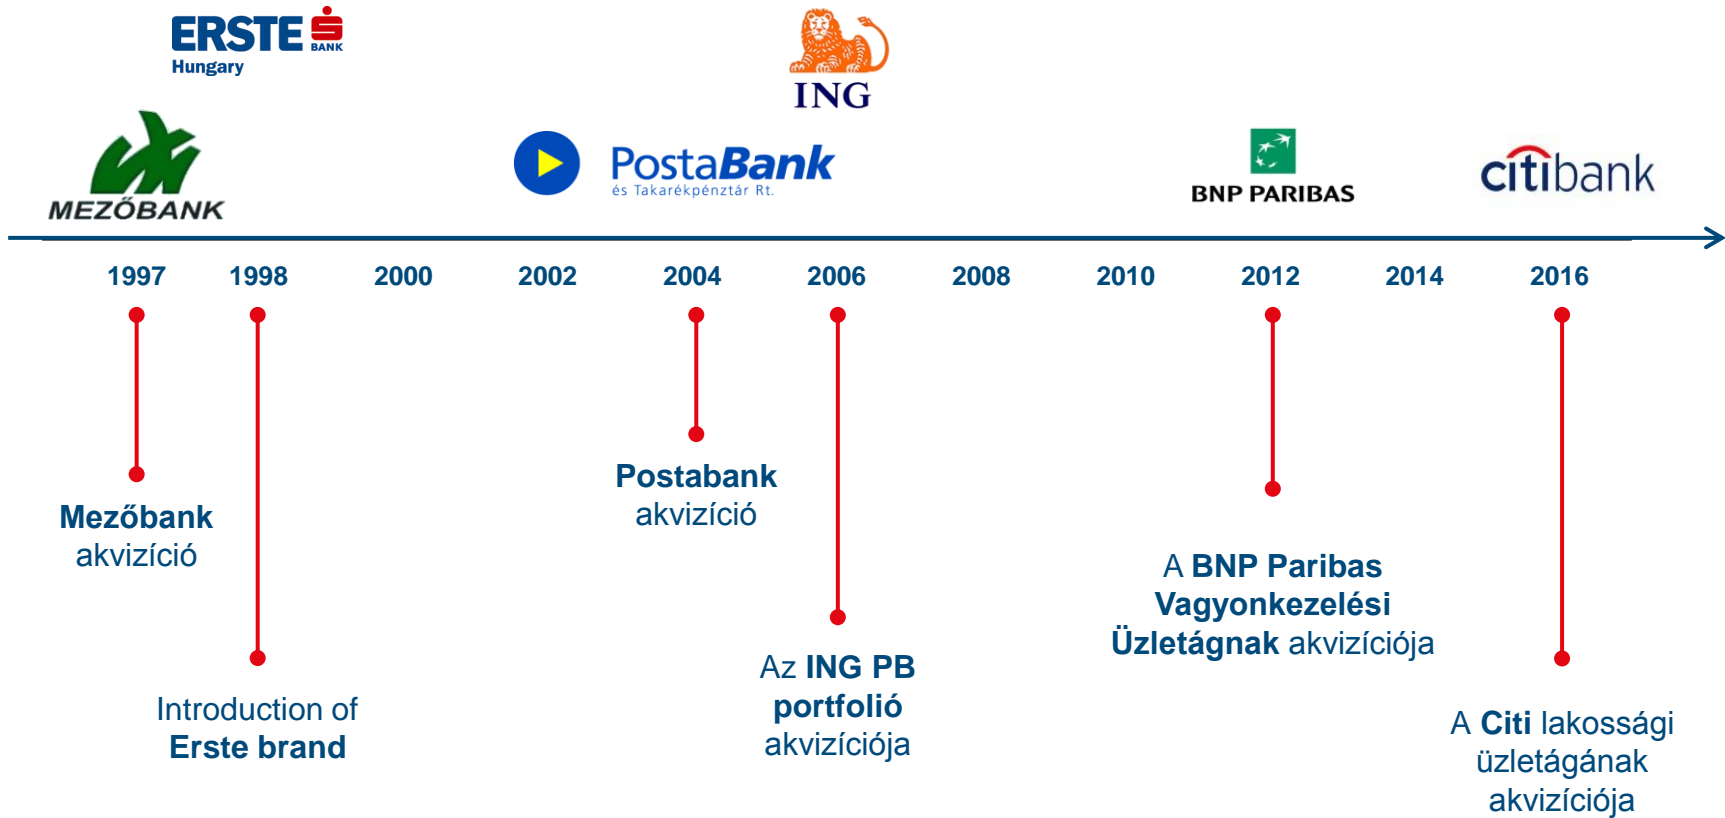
ERSTE BANK Hungary

ING

MEZŐBANK

PostaBank és Takarékpénztár Rt.

BNP PARIBAS

citibank

1997 1998 2000 2002 2004 2006 2008 2010 2012 2014 2016

Mezőbank akvizíció

Introduction of Erste brand

Postabank akvizíció

Az ING PB portfolió akvizíciója

A BNP Paribas Vagyonkezelési Üzletágnak akvizíciója

A Citi lakossági üzletágának akvizíciója